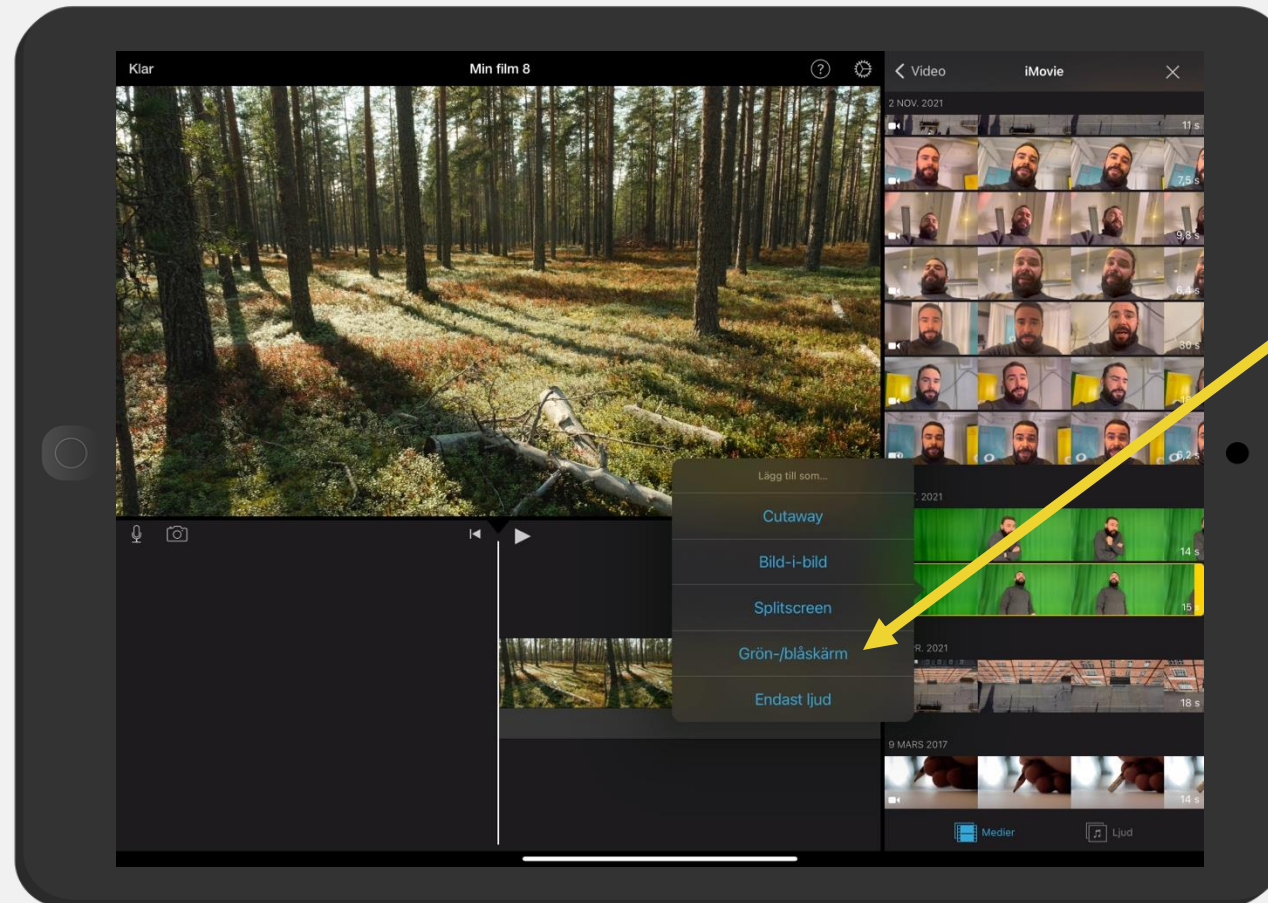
Klar

Min film 8

Video

iMovie

2 NOV. 2021

11 s

7,5 s

9,8 s

6,4 s

30 s

6,2 s

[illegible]. 2021

14 s

15 s

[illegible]R. 2021

18 s

9 MARS 2017

14 s

Lägg till som...

Cutaway

Bild-i-bild

Splitscreen

Grön-/blåskärm

Endast ljud

Medier

Ljud